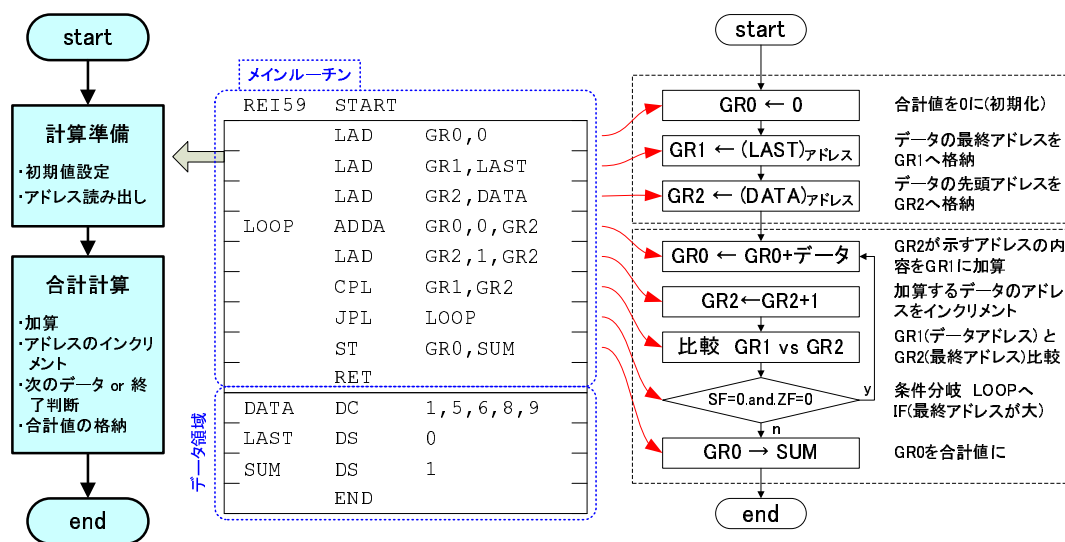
start

計算準備

・初期値設定
・アドレス読み出し

合計計算

・加算
・アドレスのインクリメント
・次のデータ or 終了判断
・合計値の格納

end

メインルーチン

| | | |
|---|---|---|
| REI59 | START | |
| | LAD | GR0,0 |
| | LAD | GR1,LAST |
| | LAD | GR2,DATA |
| LOOP | ADDA | GR0,0,GR2 |
| | LAD | GR2,1,GR2 |
| | CPL | GR1,GR2 |
| | JPL | LOOP |
| | ST | GR0,SUM |
| | RET | |

データ領域

| | | |
|---|---|---|
| DATA | DC | 1,5,6,8,9 |
| LAST | DS | 0 |
| SUM | DS | 1 |
| | END | |

start

GR0 ← 0
合計値を0に(初期化)

GR1 ← (LAST)アドレス
データの最終アドレスをGR1へ格納

GR2 ← (DATA)アドレス
データの先頭アドレスをGR2へ格納

GR0 ← GR0+データ
GR2が示すアドレスの内容をGR1に加算

GR2←GR2+1
加算するデータのアドレスをインクリメント

比較 GR1 vs GR2
GR1(データアドレス) とGR2(最終アドレス)比較

SF=0.and.ZF=0
y
n
条件分岐 LOOPへ
IF(最終アドレスが大)

GR0 → SUM
GR0を合計値に

end